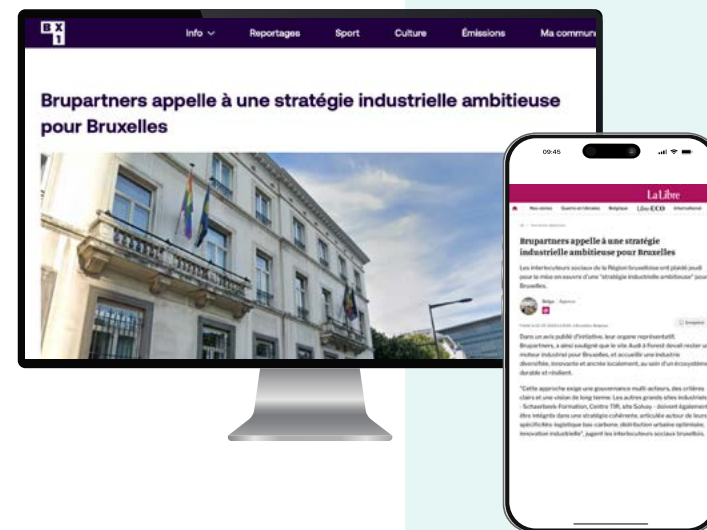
BX1

Info Reportages Sport Culture Émissions Ma commu

Brupartners appelle à une stratégie industrielle ambitieuse pour Bruxelles

09:45

La Libre

Nos séries Guerre en Ukraine Belgique Libre ECO International

Brupartners appelle à une stratégie industrielle ambitieuse pour Bruxelles

Les interlocuteurs sociaux de la Région bruxelloise ont plaidé jeudi pour la mise en œuvre d'une "stratégie industrielle ambitieuse" pour Bruxelles.

Belga

Dans un avis publié d'initiative, leur organe représentatif, Brupartners, a ainsi souligné que le site Audi à Forest devait rester un moteur industriel pour Bruxelles, et accueillir une industrie diversifiée, innovante et ancrée localement, au sein d'un écosystème durable et résilient.

"Cette approche exige une gouvernance multi-acteurs, des critères clairs et une vision de long terme. Les autres grands sites industriels - Schaerbeek-Formation, Centre TIR, site Solvay - doivent également être intégrés dans une stratégie cohérente, articulée autour de leurs spécificités: logistique bas-carbone, distribution urbaine optimisée, innovation industrielle", jugent les interlocuteurs sociaux bruxellois.